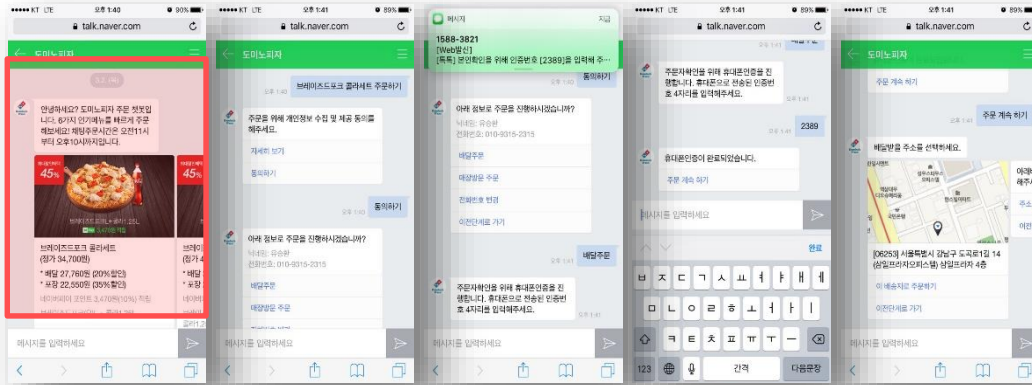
KT LTE 오후 1:40 90%
talk.naver.com
도미노피자
안녕하세요? 도미노피자 주문 챗봇입니다. 6가지 인기메뉴를 빠르게 주문해보세요! 채팅주문시간은 오전11시부터 오후10시까지입니다.
45%
브레이즈드포크 콜리세트 (정가 34,700원)
* 배달 27,760원 (20%할인)
* 포장 22,550원 (35%할인)
45%
브레
(정가
* 배달
* 포장
메시지를 입력하세요

KT LTE 오후 1:41 89%
talk.naver.com
도미노피자
브레이즈드포크 콜리세트 주문하기
주문을 위해 개인정보 수집 및 제공 동의를 해주세요.
자세히 보기
동의하기
동의하기
아래 정보로 주문을 진행하시겠습니까?
닉네임: 유승환
전화번호: 010-9315-2315
배달주문
매장방문 주문
메시지를 입력하세요

메시지 지금
1588-3821
[Web발신]
[독록] 본인확인을 위해 인증번호 [2389]을 입력해 주...
동의하기
아래 정보로 주문을 진행하시겠습니까?
닉네임: 유승환
전화번호: 010-9315-2315
배달주문
매장방문 주문
전화번호 변경
이전단계로 가기
배달주문
주문자확인을 위해 휴대폰인증을 진행합니다. 휴대폰으로 전송된 인증번호 4자리를 입력해주세요.
메시지를 입력하세요

KT LTE 오후 1:41 89%
talk.naver.com
주문자확인을 위해 휴대폰인증을 진행합니다. 휴대폰으로 전송된 인증번호 4자리를 입력해주세요.
2389
휴대폰인증이 완료되었습니다.
주문 계속 하기
메시지를 입력하세요
완료
ㅂ ㅈ ㄷ ㄱ ㅅ ㅛ ㅕ ㅑ ㅐ ㅔ
ㅁ ㄴ ㅇ ㄹ ㅎ ㅗ ㅓ ㅏ ㅣ
ㅋ ㅌ ㅊ ㅍ ㅠ ㅜ ㅡ
123 간격 다음문장

KT LTE 오후 1:41 89%
talk.naver.com
도미노피자
주문 계속 하기
주문 계속 하기
배달받을 주소를 선택하세요.
[06253] 서울특별시 강남구 도곡로1길 14 (삼일프라자오피스텔) 삼일프라자 4층
이 배송지로 주문하기
이전단계로 가기
아래
해주
주소
이전